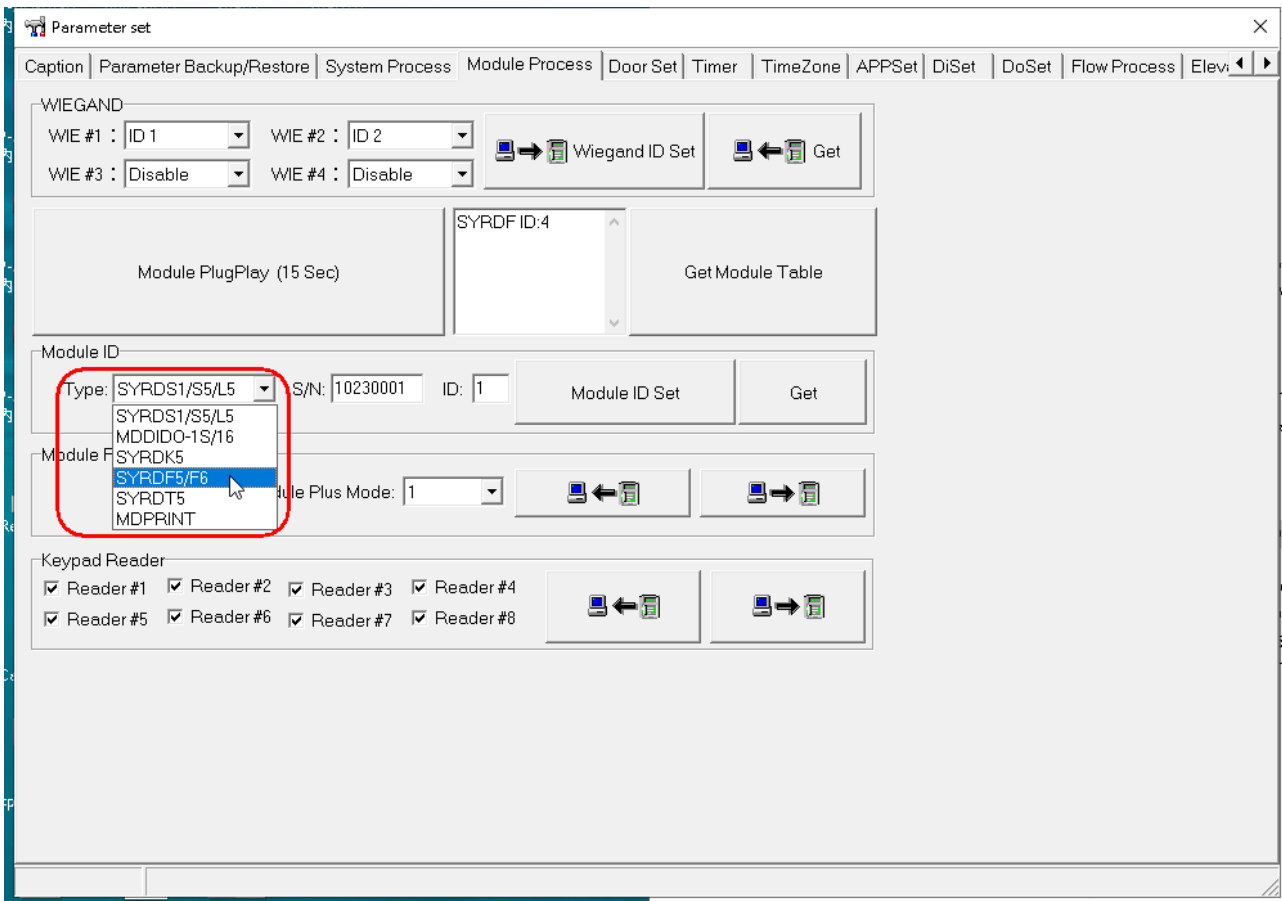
Parameter set
×
Caption | Parameter Backup/Restore | System Process | Module Process | Door Set | Timer | TimeZone | APPSet | DiSet | DoSet | Flow Process | Elev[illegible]

WIEGAND
WIE #1 : ID 1
WIE #2 : ID 2
Wiegand ID Set
Get
WIE #3 : Disable
WIE #4 : Disable

Module PlugPlay (15 Sec)
SYRDF ID:4
Get Module Table

Module ID
Type: SYRDS1/S5/L5
S/N: 10230001
ID: 1
Module ID Set
Get
SYRDS1/S5/L5
MDDIDO-1S/16
SYRDK5
SYRDF5/F6
SYRDT5
MDPRINT

Module P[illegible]
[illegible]dule Plus Mode: 1

Keypad Reader
Reader #1
Reader #2
Reader #3
Reader #4
Reader #5
Reader #6
Reader #7
Reader #8